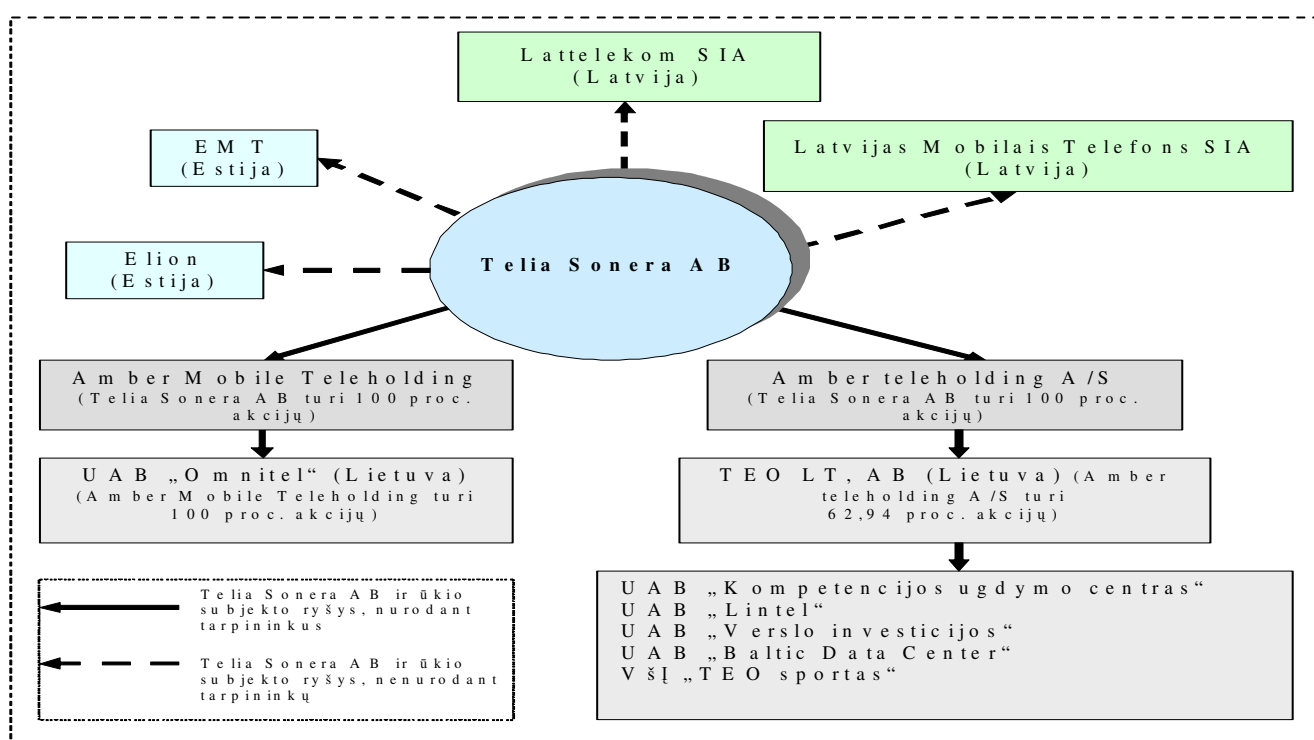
Lattelekom SIA
(Latvija)

EMT
(Estija)

Latvijas Mobilais Telefons SIA
(Latvija)

Elion
(Estija)

Telia Sonera AB

Amber Mobile Teleholding
(Telia Sonera AB turi 100 proc. akcijų)

Amber teleholding A/S
(Telia Sonera AB turi 100 proc. akcijų)

UAB „Omnitel“ (Lietuva)
(Amber Mobile Teleholding turi 100 proc. akcijų)

TEO LT, AB (Lietuva) (Amber teleholding A/S turi 62,94 proc. akcijų)

Telia Sonera AB ir ūkio subjekto ryšys, nurodant tarpininkus

Telia Sonera AB ir ūkio subjekto ryšys, nenurodant tarpininkų

UAB „Kompetencijos ugdymo centras“
UAB „Lintel“
UAB „Verslo investicijos“
UAB „Baltic Data Center“
VšĮ „TEO sportas“